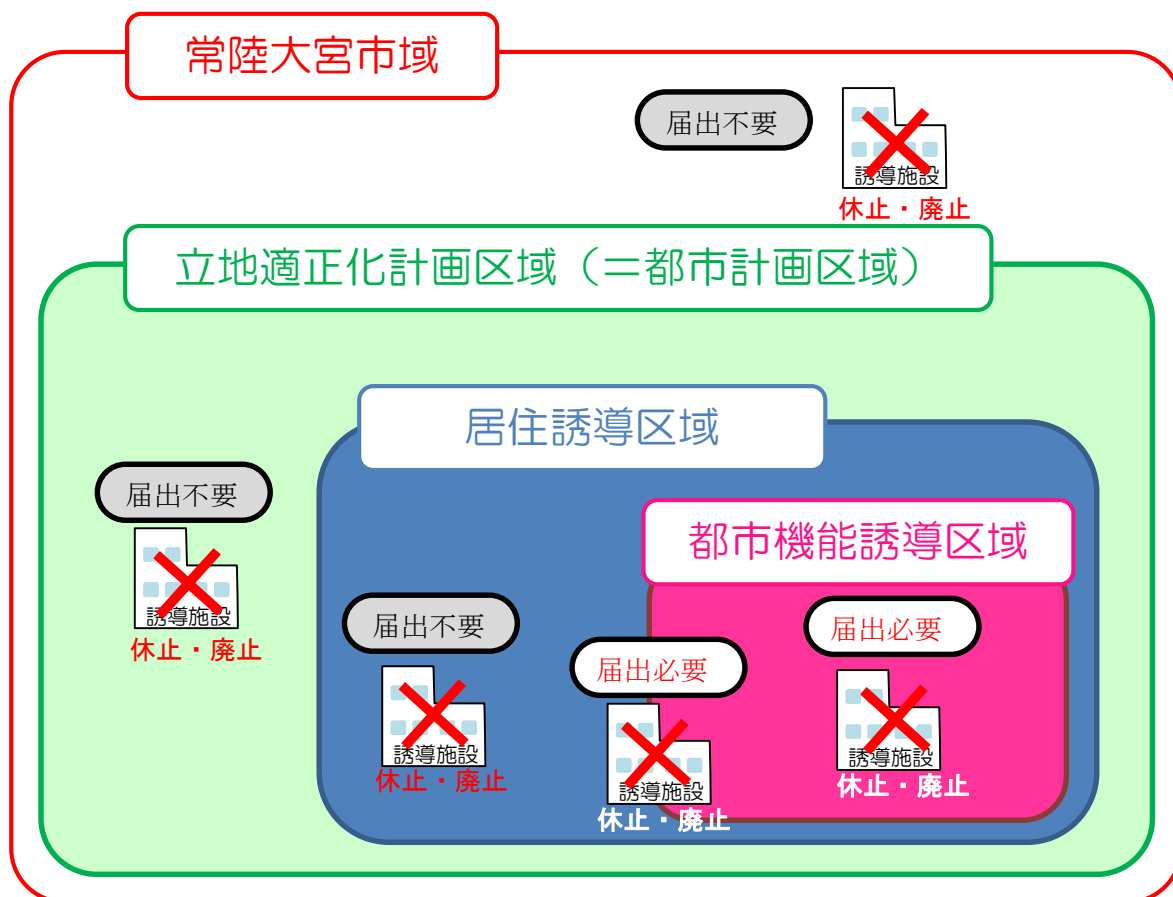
常陸大宮市域

届出不要

誘導施設
休止・廃止

立地適正化計画区域（＝都市計画区域）

居住誘導区域

届出不要

誘導施設
休止・廃止

都市機能誘導区域

届出不要

誘導施設
休止・廃止

届出必要

誘導施設
休止・廃止

届出必要

誘導施設
休止・廃止